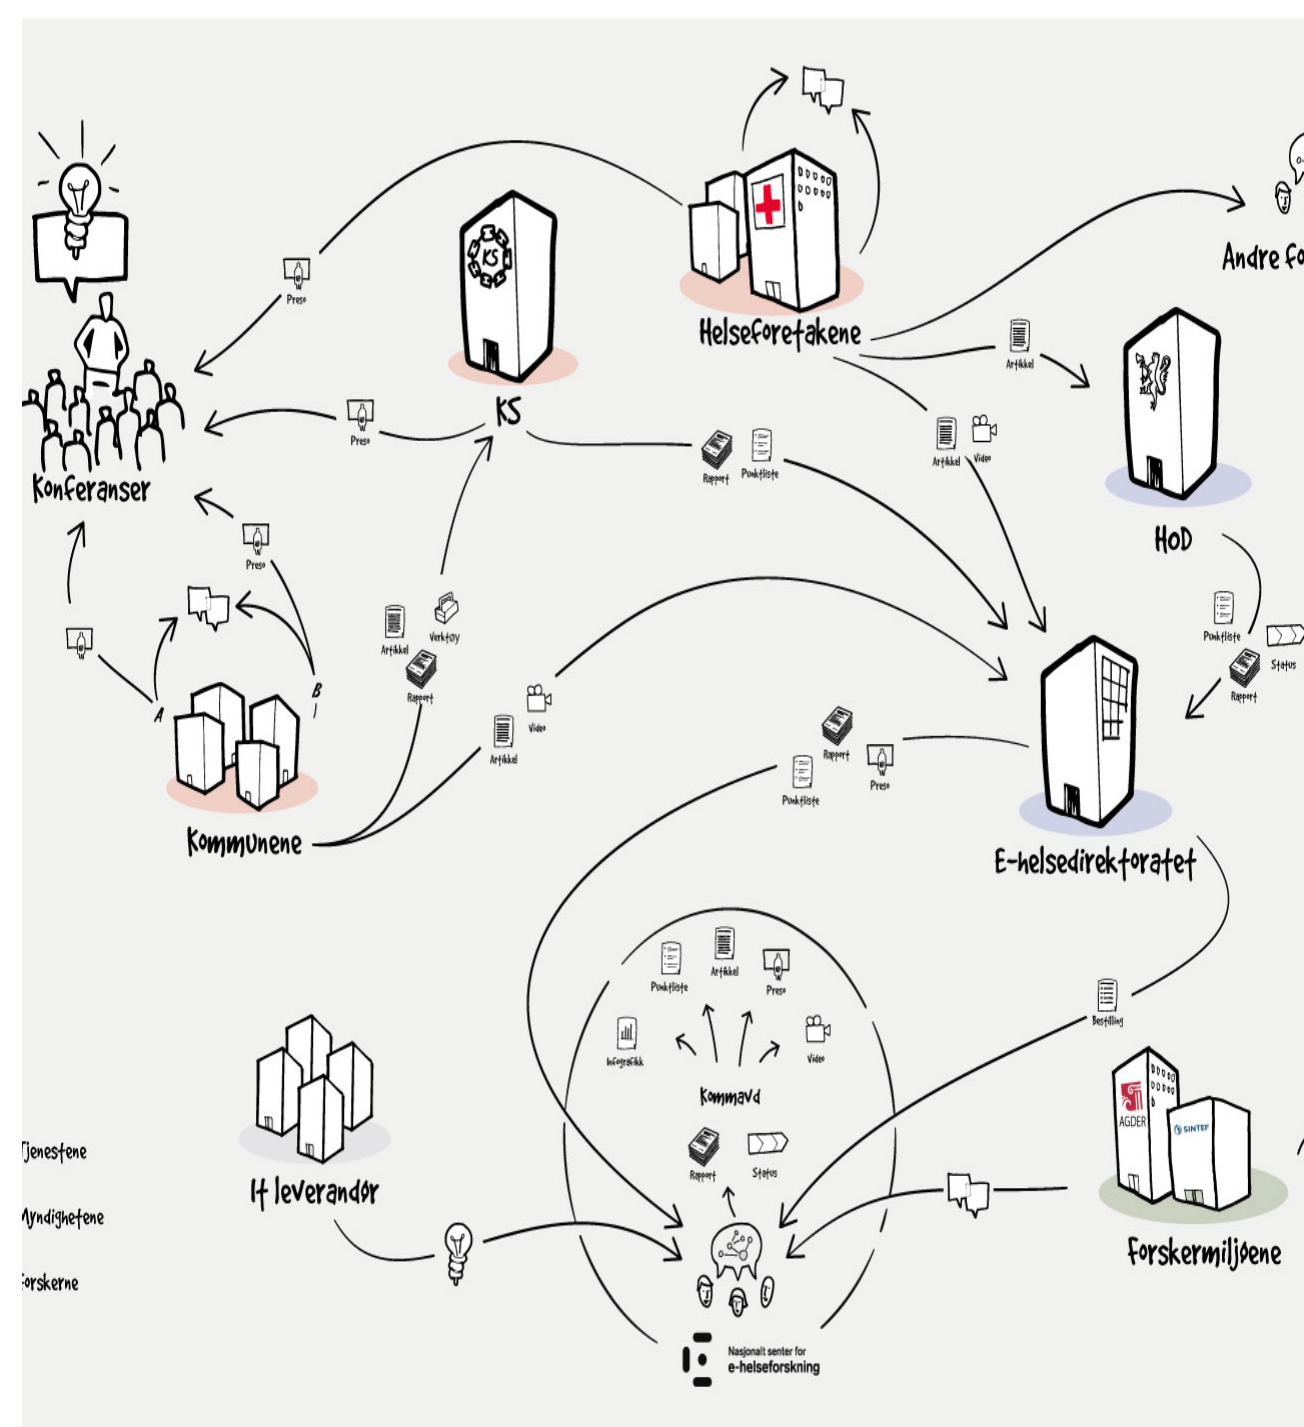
Andre fo

Helseforetakene

KS

Konferanser

Preso

Preso

Preso

Artikkel

Artikkel

Video

Rapport

Punktliste

HOD

Punktliste

Status

Rapport

Artikkel

Verktøy

Rapport

Video

Artikkel

A

B

Kommunene

Rapport

Punktliste

Preso

E-helsedirektoratet

Punktliste

Artikkel

Preso

Infografikk

Video

Kommavd

Rapport

Status

Bestilling

AGDER

SINTEF

Forskermiljøene

It leverandør

Tjenestene

Myndighetene

Forskerne

Nasjonalt senter for e-helseforskning